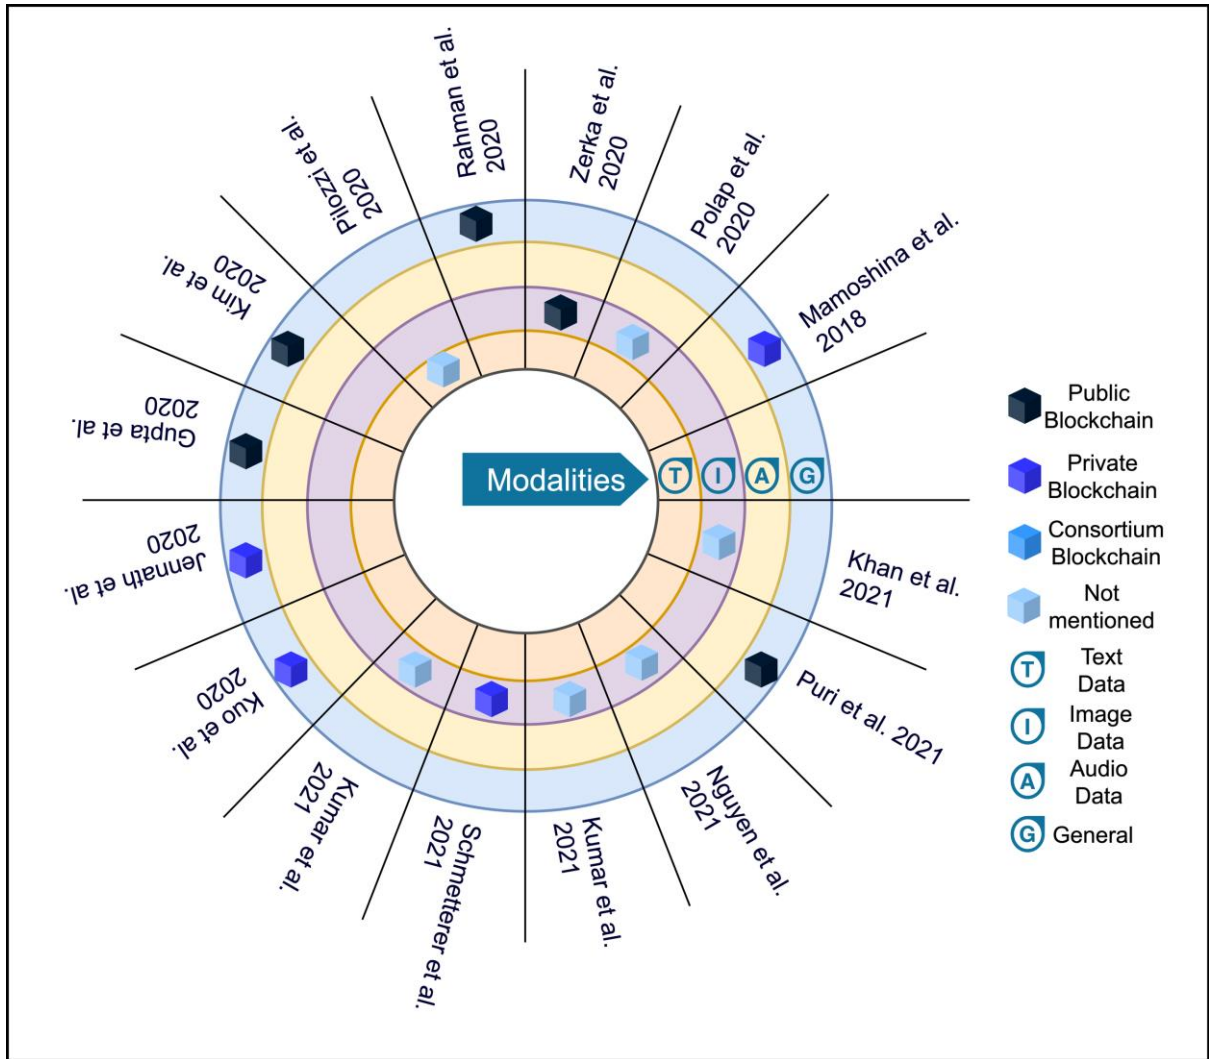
Rahman et al. 2020

Zerka et al. 2020

Polap et al. 2020

Mamoshina et al. 2018

Pilozzi et al. 2020

Kim et al. 2020

Gupta et al. 2020

Jennath et al. 2020

Kuo et al. 2020

Kumar et al. 2021

Schmetterer et al. 2021

Kumar et al. 2021

Nguyen et al. 2021

Puri et al. 2021

Khan et al. 2021

Modalities

T I A G

Public Blockchain

Private Blockchain

Consortium Blockchain

Not mentioned

T Text Data

I Image Data

A Audio Data

G General